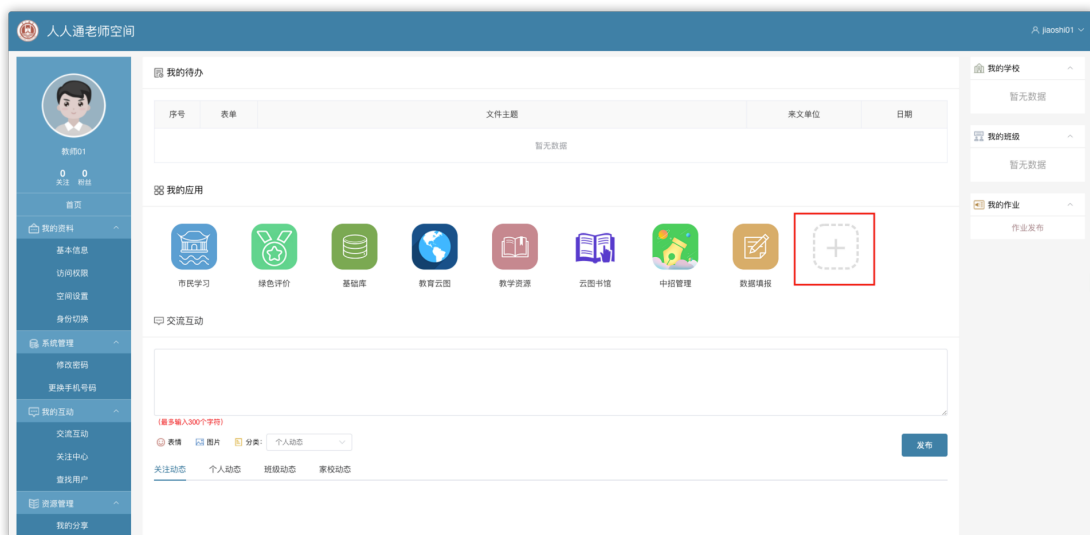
人人通老师空间

jiaoshi01

教师01
0 关注 0 粉丝
首页
我的资料
基本信息
访问权限
空间设置
身份切换
系统管理
修改密码
更换手机号码
我的互动
交流互动
关注中心
查找用户
资源管理
我的分享

我的待办

| 序号 | 表单 | 文件主题 | 来文单位 | 日期 |
|---|---|---|---|---|
| 暂无数据 | | | | |

我的应用

市民学习
绿色评价
基础库
教育云图
教学资源
云图书馆
中招管理
数据填报

交流互动

(最多输入300个字符)
表情 图片 分类: 个人动态
发布
关注动态 个人动态 班级动态 家校动态

我的学校
暂无数据
我的班级
暂无数据
我的作业
作业发布